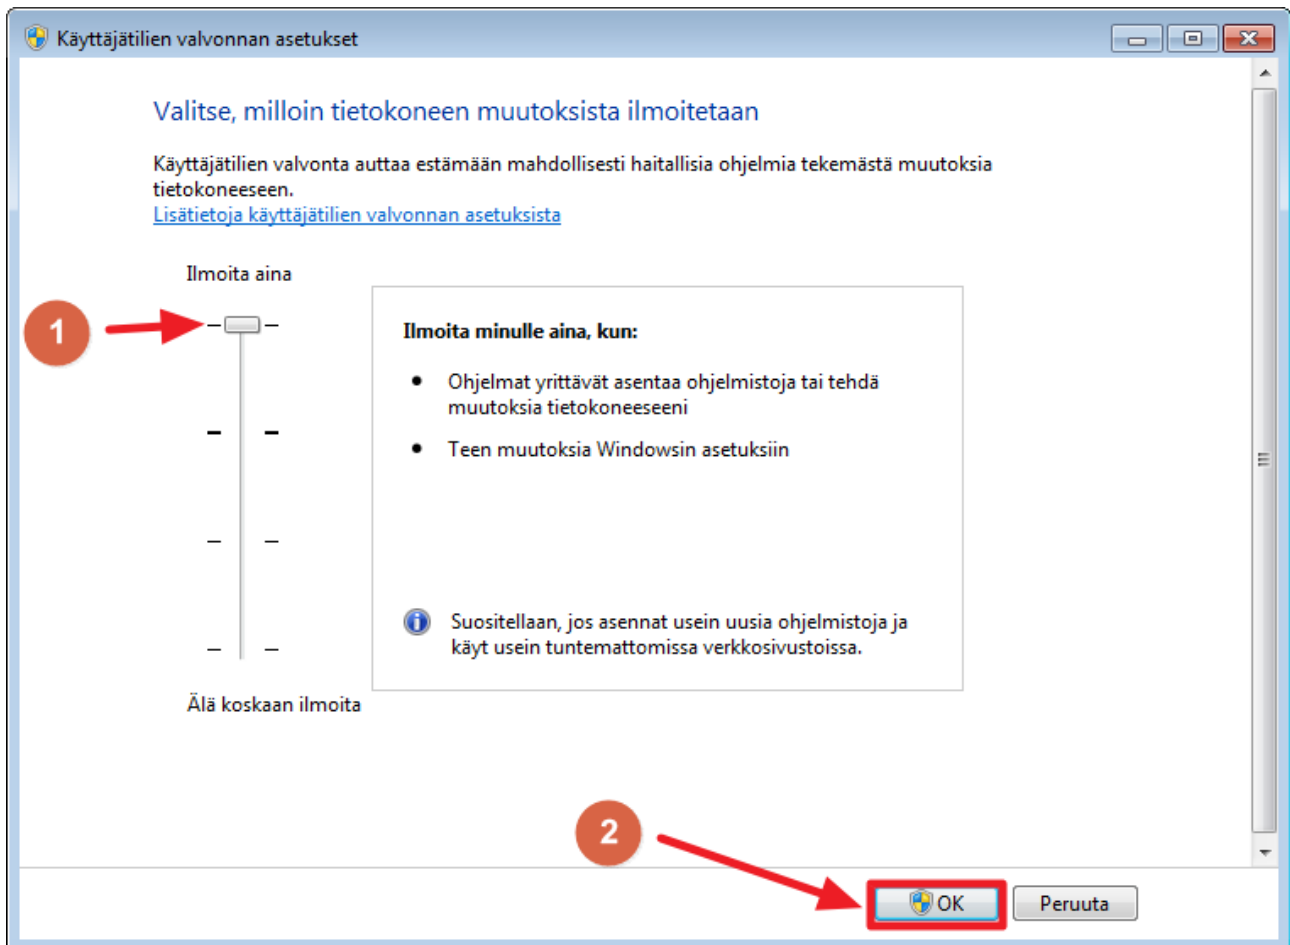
Käyttäjätilien valvonnan asetukset

Valitse, milloin tietokoneen muutoksista ilmoitetaan

Käyttäjätilien valvonta auttaa estämään mahdollisesti haitallisia ohjelmia tekemästä muutoksia tietokoneeseen.
Lisätietoja käyttäjätilien valvonnan asetuksista

Ilmoita aina

1

Ilmoita minulle aina, kun:

- Ohjelmat yrittävät asentaa ohjelmistoja tai tehdä muutoksia tietokoneeseeni
- Teen muutoksia Windowsin asetuksiin

Suositellaan, jos asennat usein uusia ohjelmistoja ja käyt usein tuntemattomissa verkkosivustoissa.

Älä koskaan ilmoita

2

OK Peruuta